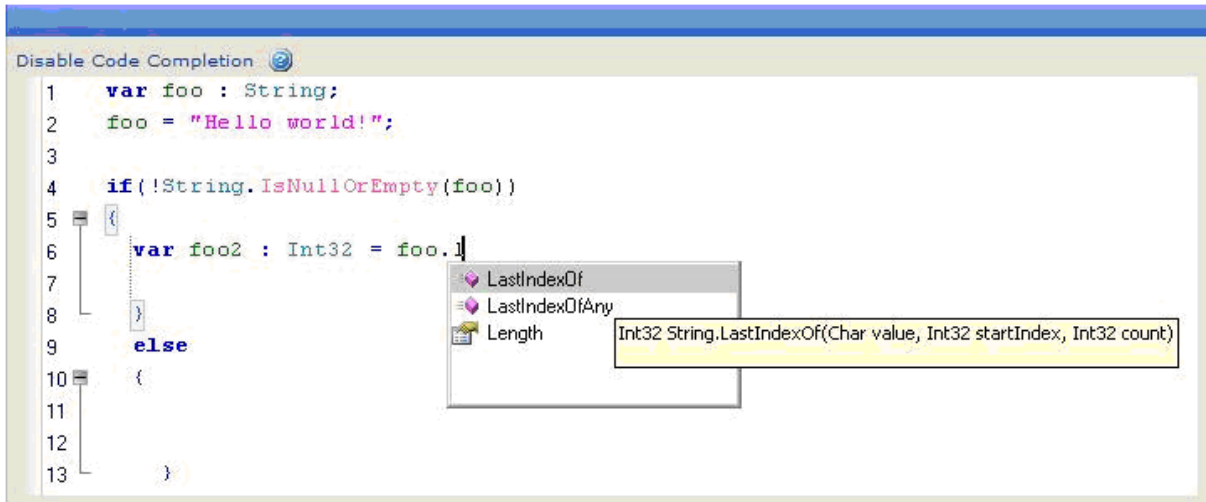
Disable Code Completion

1 var foo : String;
2 foo = "Hello world!";
3
4 if(!String.IsNullOrEmpty(foo))
5 {
6 var foo2 : Int32 = foo.l
7
8 }
9 else
10 {
11
12
13 }

LastIndexOf
LastIndexOfAny
Length

Int32 String.LastIndexOf(Char value, Int32 startIndex, Int32 count)